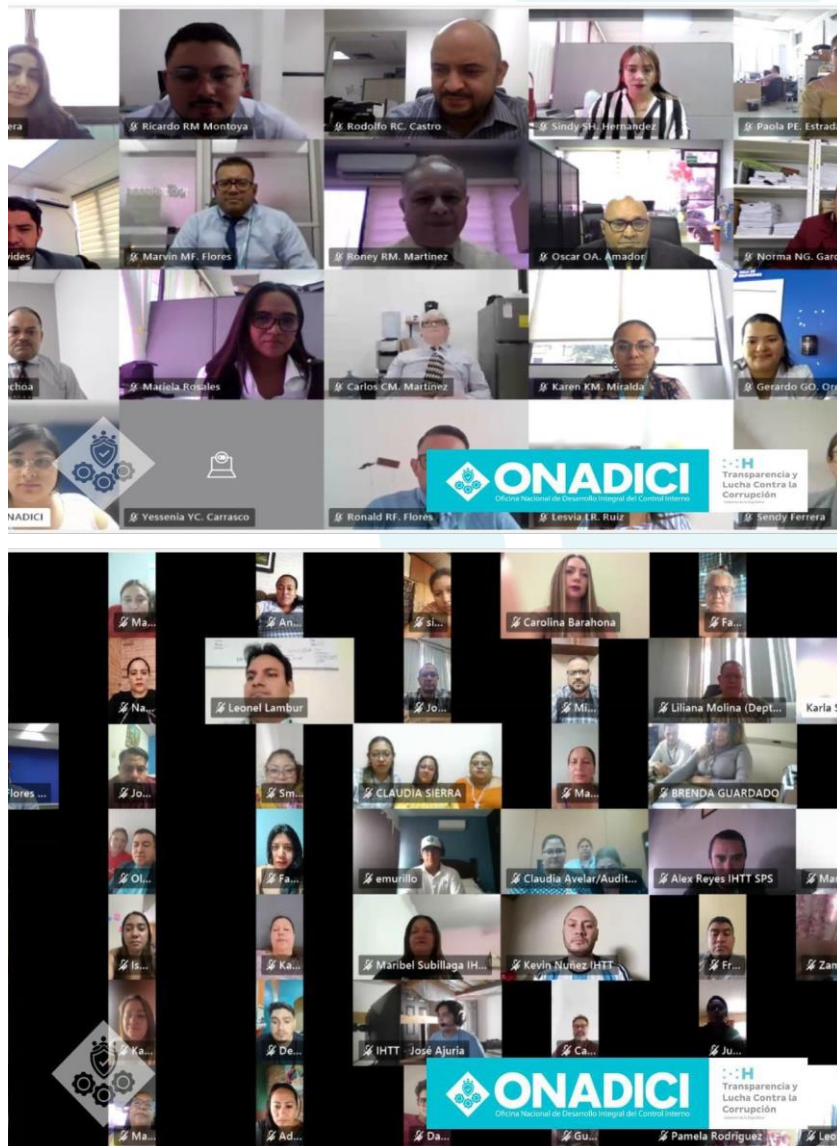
era
Ricardo RM Montoya
Rodolfo RC. Castro
Sindy SH. Hernandez
Paola PE. Estrada
vides
Marvin MF. Flores
Roney RM. Martinez
Oscar OA. Amador
Norma NG. Garc
choa
Mariela Rosales
Carlos CM. Martinez
Karen KM. Miralda
Gerardo GO. Or
NADICI
Yessenia YC. Carrasco
Ronald RF. Flores
Lesvia LR. Ruiz
Sendy Ferrera

ONADICI
Oficina Nacional de Desarrollo Integral del Control Interno
H
Transparencia y Lucha Contra la Corrupción

Ma...
An...
si...
Carolina Barahona
Fa...
Na...
Leonel Lambur
Jo...
Mi...
Liliana Molina (Dept...
Karla S
Flores ...
Jo...
Sm...
CLAUDIA SIERRA
Ma...
BRENDA GUARDADO
Ol...
Fa...
emurillo
Claudia Avelar/Audit...
Alex Reyes IHTT SPS
Ma
Is...
Ka...
Maribel Subillaga IH...
Kevin Nuñez IHTT
Fr...
Zan
Ka...
De...
IHTT José Ajuria
Ca...
Ju...
Ma...
Ad...
Da...
Gu...
Pamela Rodriguez
Le

ONADICI
Oficina Nacional de Desarrollo Integral del Control Interno
H
Transparencia y Lucha Contra la Corrupción